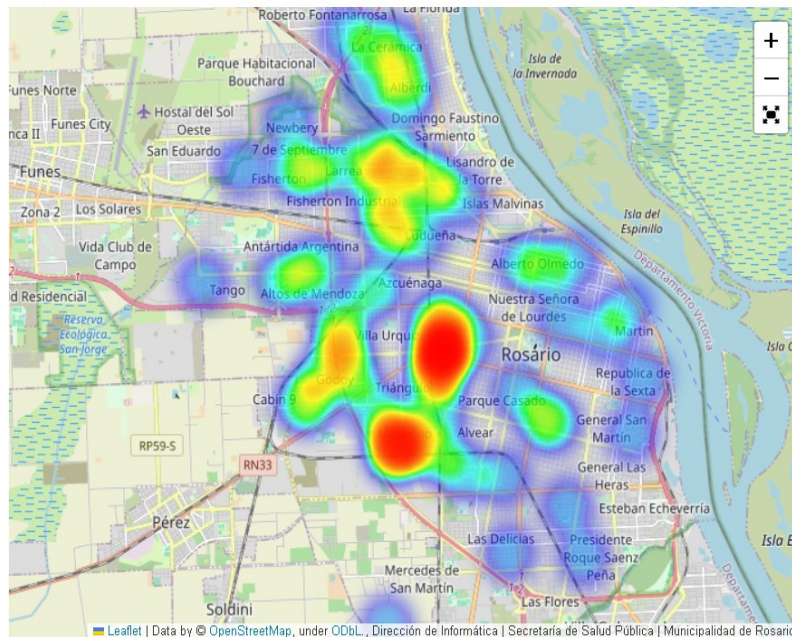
Roberto Fontanarrosa
La Florida
La Cerámica
Parque Habitacional Bouchard
Alberdi
Isla de la Invernada
Funes Norte
Hostal del Sol Oeste
Funes City
nca II
Newbery
Domingo Faustino Sarmiento
San Eduardo
7 de Septiembre
Lisandro de la Torre
Funes
Fisherton
Larrea
Zona 2
Los Solares
Fisherton Industrial
Islas Malvinas
Isla del Espinillo
Vida Club de Campo
Antártida Argentina
Ludueña
Alberto Olmedo
Departamento Victoria
Tango
Altos de Mendoza
Azcuénaga
d Residencial
Nuestra Señora de Lourdes
Reserva Ecológica San Jorge
Villa Urquiza
Martin
Rosario
Isla
Godoy
Triángulo
Republica de la Sexta
Cabin 9
Parque Casado
General San Martín
RP59-S
Alvear
RN33
General Las Heras
Esteban Echeverría
Pérez
Las Delicias
Presidente Roque Saenz Peña
Isla B
Mercedes de San Martín
Soldini
Las Flores
Departame
+
−
Leaflet | Data by © OpenStreetMap, under ODbL., Dirección de Informática | Secretaría de Salud Pública | Municipalidad de Rosario